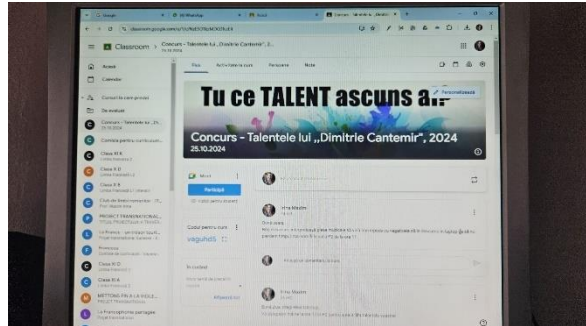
Classroom > Concurs - Talentele lui „Dimitrie Cantemir", 2...

Flux
Activitatea mea
Persoane
Note

Tu ce TALENT ascuns ai?

Personalizează

Concurs - Talentele lui „Dimitrie Cantemir", 2024
25.10.2024

Acasă
Calendar
De predat
De evaluat
Concurs - Talentele lui „Di...
Clasa XI E
Clasa XI D
Clasa X E
PROIECT
Clasa XI C
Clasa XI A

Meet
Participă

Codul pentru curs
vagutd5

În curând
Afișează tot

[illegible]
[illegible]

Irina Maxim
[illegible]